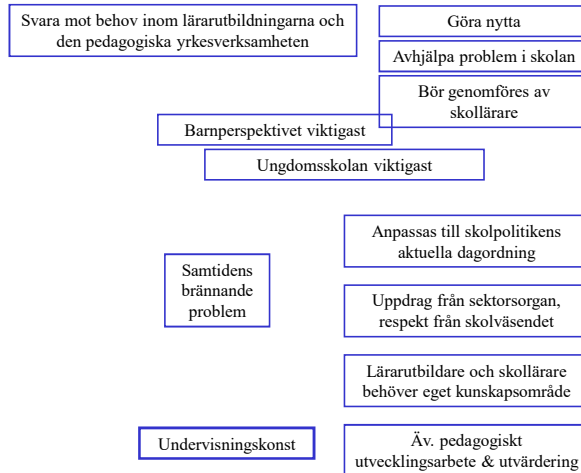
Svara mot behov inom lärarutbildningarna och den pedagogiska yrkesverksamheten

Göra nytta

Avhjälpa problem i skolan

Bör genomföres av skollärare

Barnperspektivet viktigast

Ungdomsskolan viktigast

Anpassas till skolpolitikens aktuella dagordning

Samtidens brännande problem

Uppdrag från sektorsorgan, respekt från skolväsendet

Lärarutbildare och skollärare behöver eget kunskapsområde

Undervisningskonst

Äv. pedagogiskt utvecklingsarbete & utvärdering